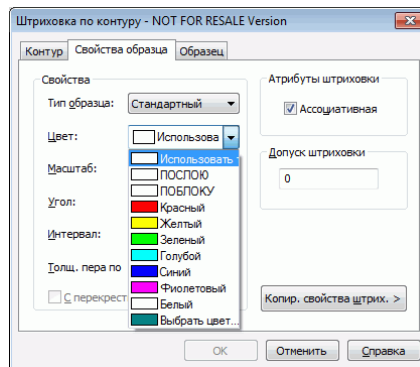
Штриховка по контуру - NOT FOR RESALE Version

Контур | Свойства образца | Образец

Свойства

Тип образца: Стандартный

Цвет: Использова

Масштаб:

Угол:

Интервал:

Толщ. пера по

С перекрест

Использовать
ПОСЛОЮ
ПОБЛОКУ
Красный
Желтый
Зеленый
Голубой
Синий
Фиолетовый
Белый
Выбрать цвет...

Атрибуты штриховки

Ассоциативная

Допуск штриховки

0

Копир. свойства штрих. >

OK | Отменить | Справка